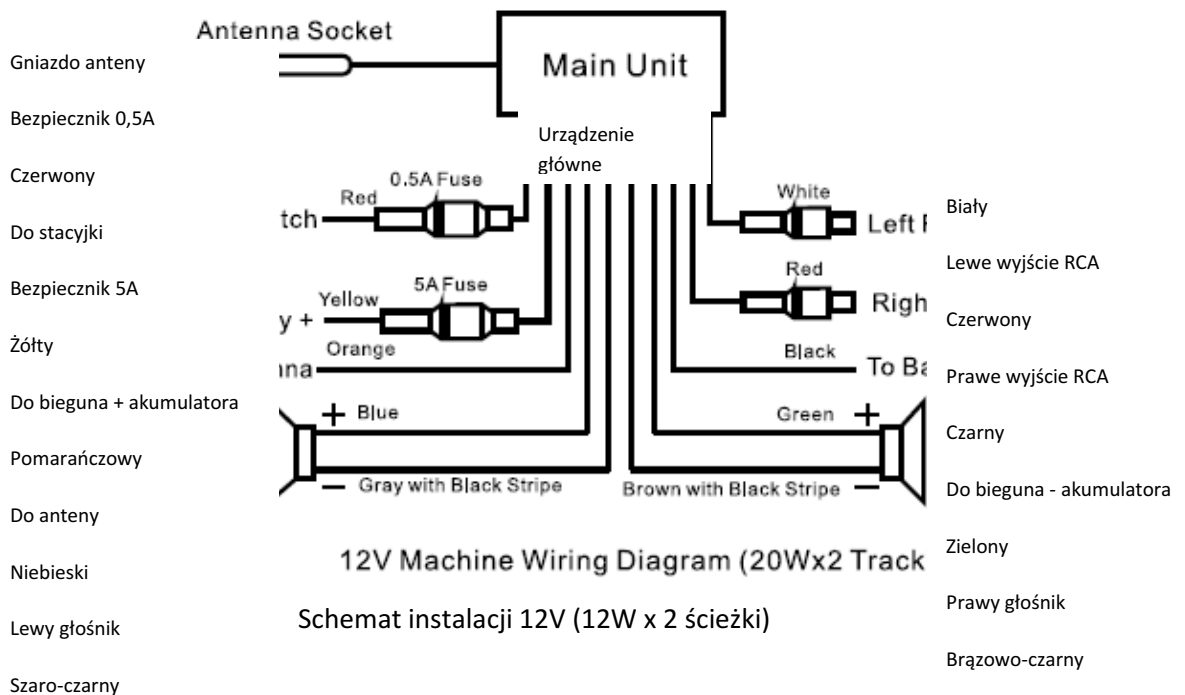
Antenna Socket

Main Unit

Urządzenie główne

Gniazdo anteny

Bezpiecznik 0,5A

Czerwony

Do stacyjki

Bezpiecznik 5A

Żółty

Do bieguna + akumulatora

Pomarańczowy

Do anteny

Niebieski

Lewy głośnik

Szaro-czarny

Red

0.5A Fuse

tch

Yellow

5A Fuse

y +

Orange

na

+ Blue

— Gray with Black Stripe

White

Left

Red

Righ

Black

To Ba

Green +

Brown with Black Stripe —

Biały

Lewe wyjście RCA

Czerwony

Prawe wyjście RCA

Czarny

Do bieguna - akumulatora

Zielony

Prawy głośnik

Brązowo-czarny

12V Machine Wiring Diagram (20Wx2 Track

Schemat instalacji 12V (12W x 2 ścieżki)